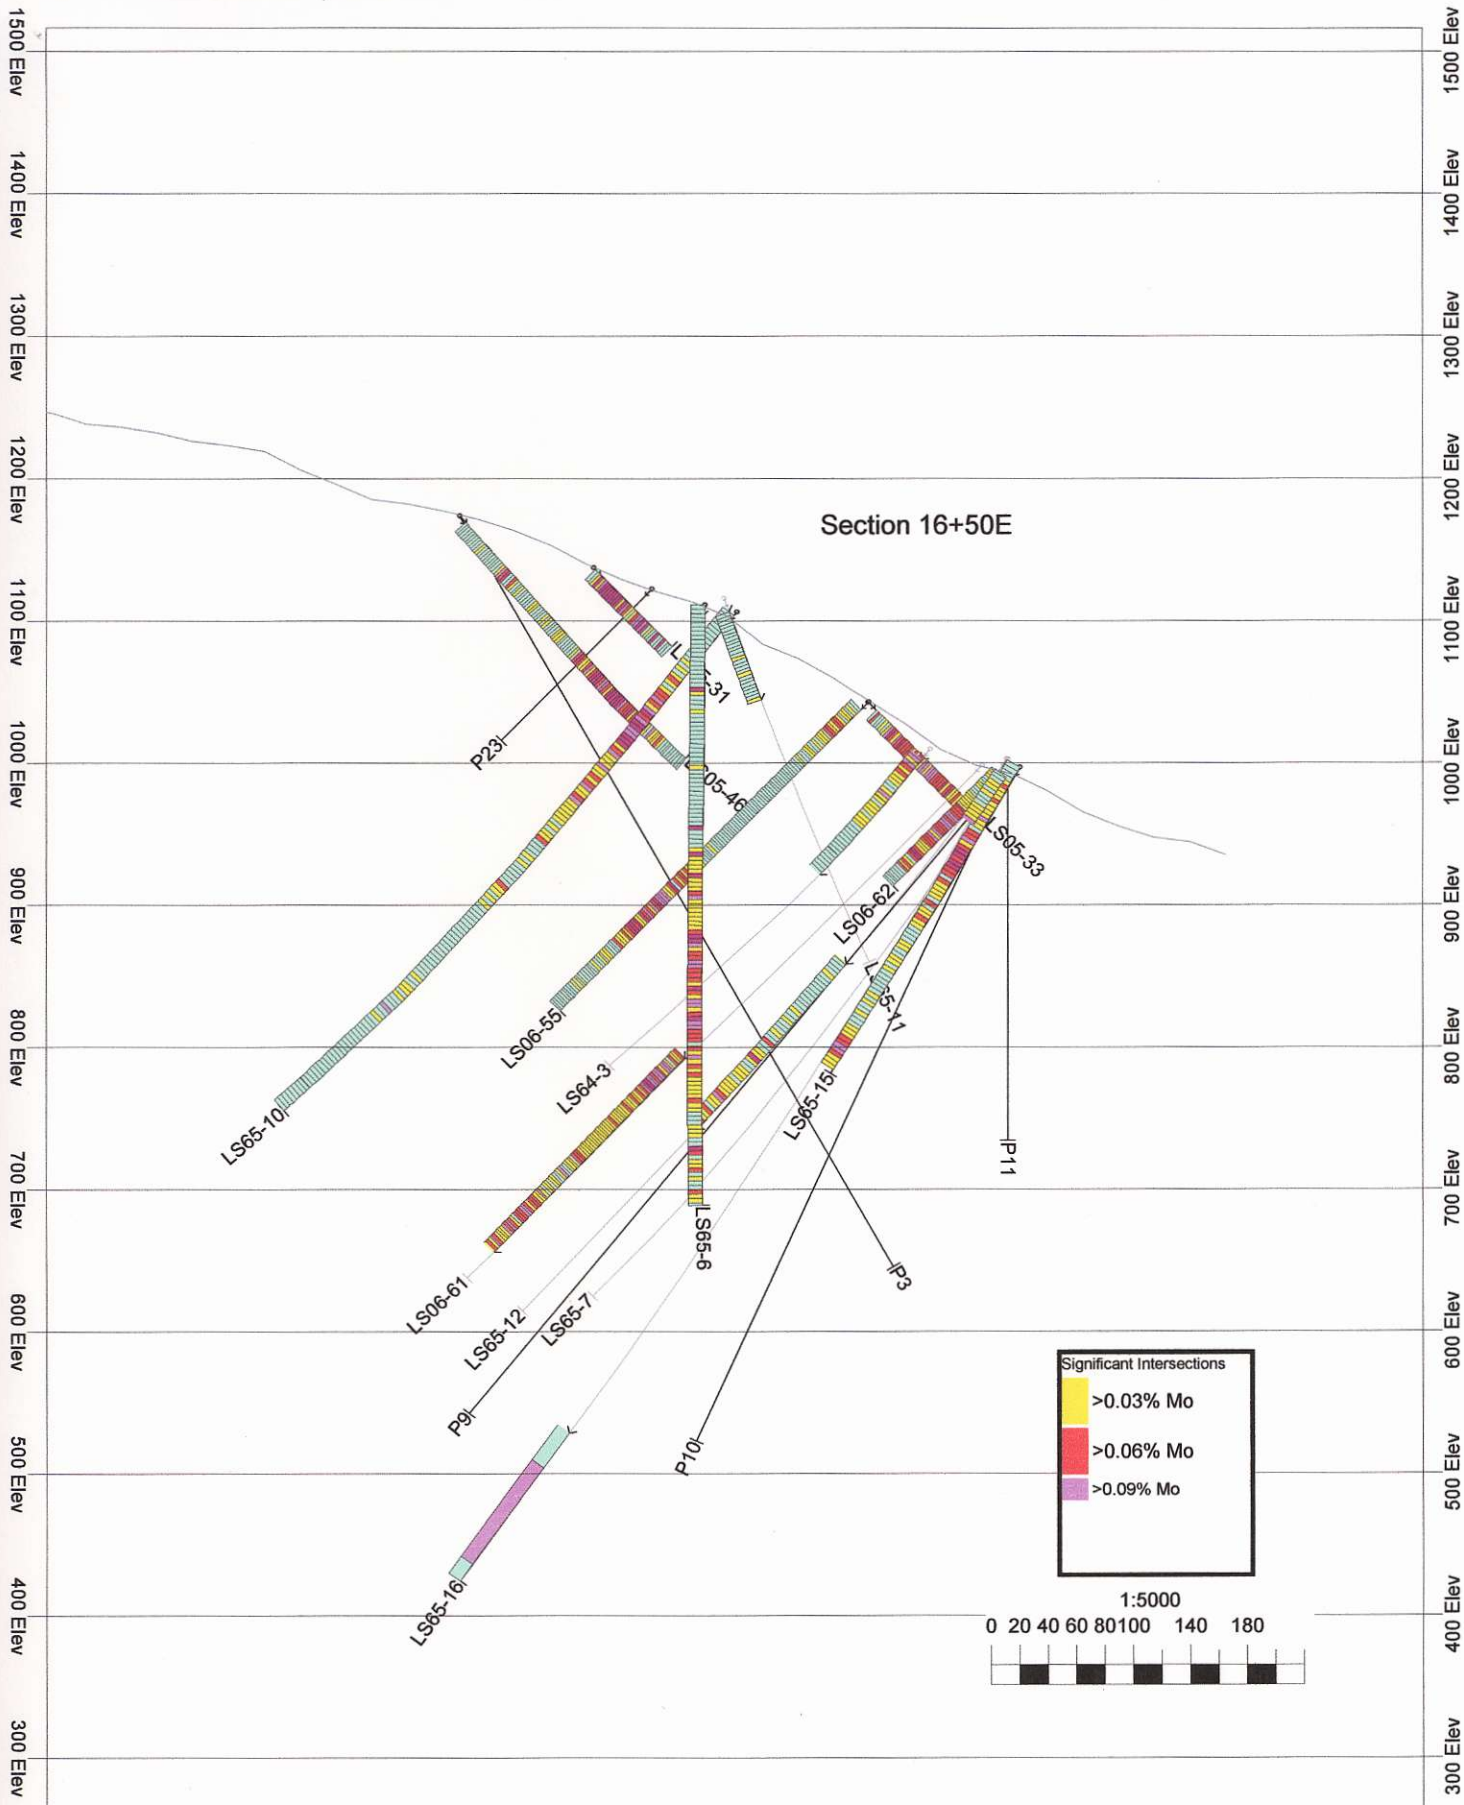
1500 Elev
1400 Elev
1300 Elev
1200 Elev
1100 Elev
1000 Elev
900 Elev
800 Elev
700 Elev
600 Elev
500 Elev
400 Elev
300 Elev

1500 Elev
1400 Elev
1300 Elev
1200 Elev
1100 Elev
1000 Elev
900 Elev
800 Elev
700 Elev
600 Elev
500 Elev
400 Elev
300 Elev

Section 16+50E

P23
L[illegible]-31
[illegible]05-46
LS05-33
LS06-62
L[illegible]65-11
LS06-55
LS64-3
LS65-15
LS65-10
P11
LS65-6
P3
LS06-61
LS65-12
LS65-7
P9
P10
LS65-16

Significant Intersections
>0.03% Mo
>0.06% Mo
>0.09% Mo

1:5000
0 20 40 60 80 100 140 180